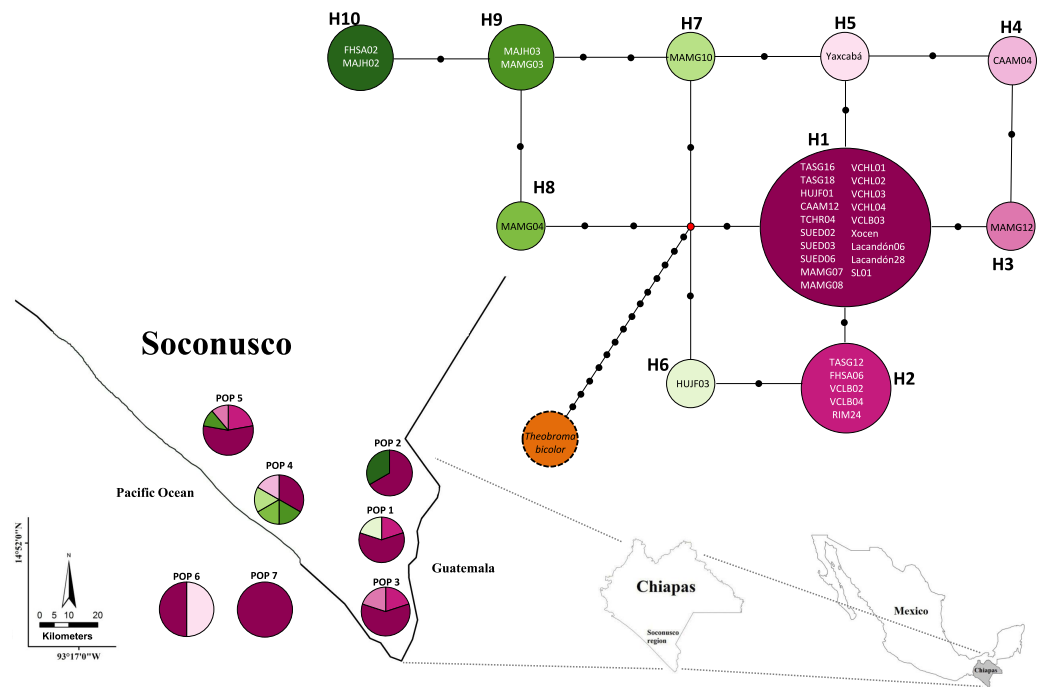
H10
FHSA02
MAJH02

H9
MAJH03
MAMG03

H7
MAMG10

H5
Yaxcabá

H4
CAAM04

H8
MAMG04

H1
TASG16
TASG18
HUJF01
CAAM12
TCHR04
SUED02
SUED03
SUED06
MAMG07
MAMG08
VCHL01
VCHL02
VCHL03
VCHL04
VCLB03
Xocen
Lacandón06
Lacandón28
SL01

MAMG12
H3

H6
HUJF03

TASG12
FHSA06
VCLB02
VCLB04
RIM24
H2

Theobroma bicolor

Soconusco

POP 5
POP 4
POP 2
POP 1
POP 3
POP 6
POP 7

Pacific Ocean

Guatemala

Chiapas
Soconusco region

Mexico
Chiapas

14°52'0"N

N
0 5 10 20
Kilometers
93°17'0"W